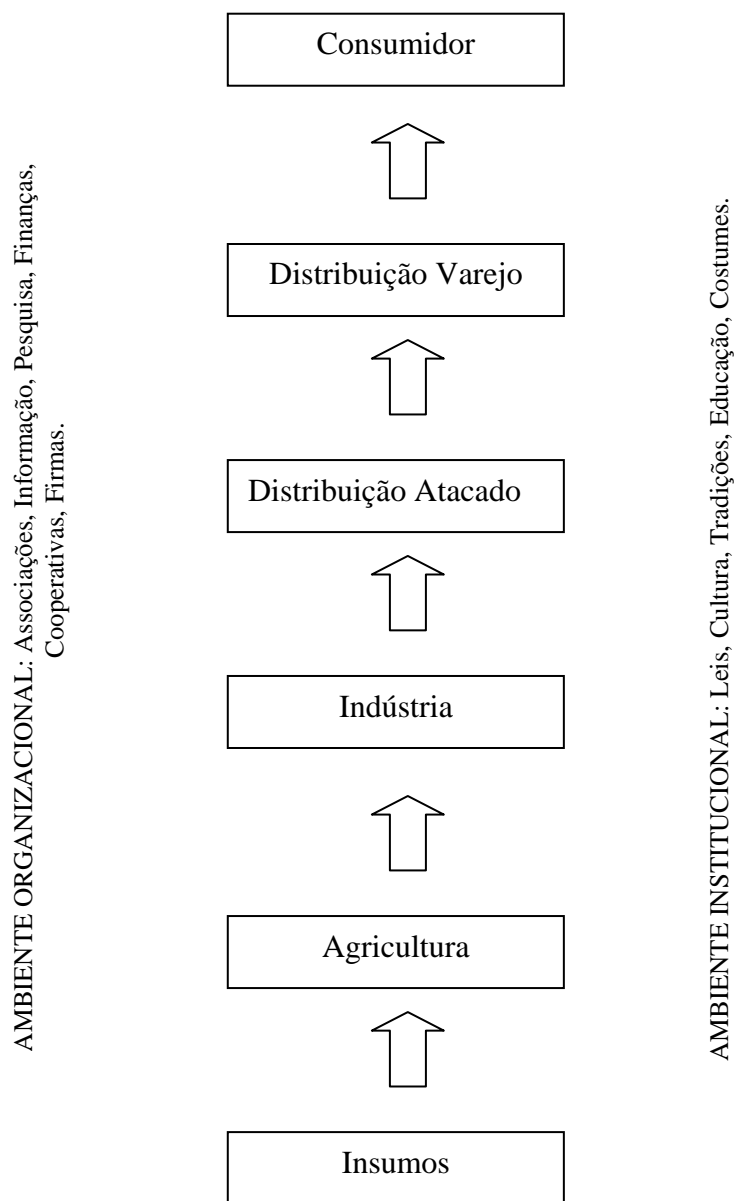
AMBIENTE ORGANIZACIONAL: Associações, Informação, Pesquisa, Finanças, Cooperativas, Firmas.

Consumidor

Distribuição Varejo

Distribuição Atacado

Indústria

Agricultura

Insumos

AMBIENTE INSTITUCIONAL: Leis, Cultura, Tradições, Educação, Costumes.